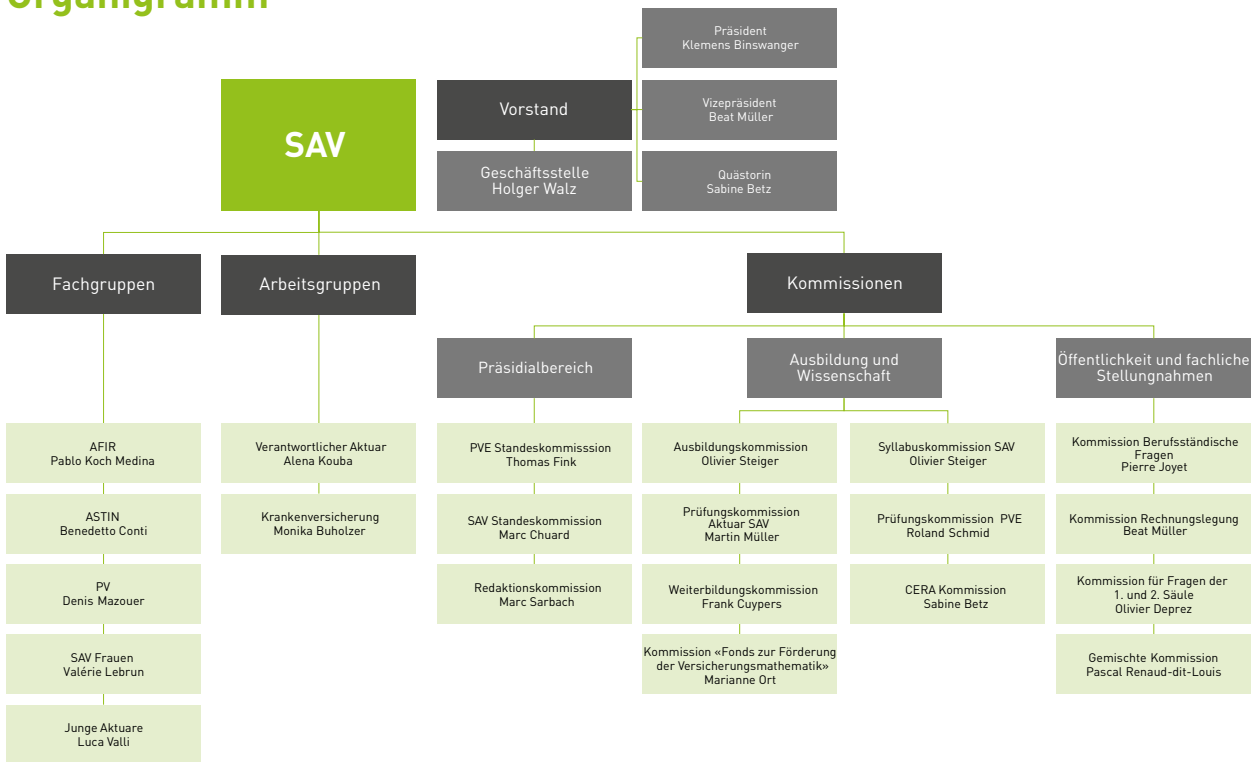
Organigramm

SAV

Vorstand

Geschäftsstelle
Holger Walz

Präsident
Klemens Binswanger

Vizepräsident
Beat Müller

Quästorin
Sabine Betz

Fachgruppen

Arbeitsgruppen

Kommissionen

Präsidialbereich

Ausbildung und Wissenschaft

Öffentlichkeit und fachliche Stellungnahmen

AFIR
Pablo Koch Medina

ASTIN
Benedetto Conti

PV
Denis Mazouer

SAV Frauen
Valérie Lebrun

Junge Aktuare
Luca Valli

Verantwortlicher Aktuar
Alena Kouba

Krankenversicherung
Monika Buholzer

PVE Standeskommisssion
Thomas Fink

SAV Standeskommission
Marc Chuard

Redaktionskommission
Marc Sarbach

Ausbildungskommission
Olivier Steiger

Prüfungskommission Aktuar SAV
Martin Müller

Weiterbildungskommission
Frank Cuypers

Kommission «Fonds zur Förderung der Versicherungsmathematik»
Marianne Ort

Syllabuskommission SAV
Olivier Steiger

Prüfungskommission PVE
Roland Schmid

CERA Kommission
Sabine Betz

Kommission Berufsständische Fragen
Pierre Joyet

Kommission Rechnungslegung
Beat Müller

Kommission für Fragen der 1. und 2. Säule
Olivier Deprez

Gemischte Kommission
Pascal Renaud-dit-Louis